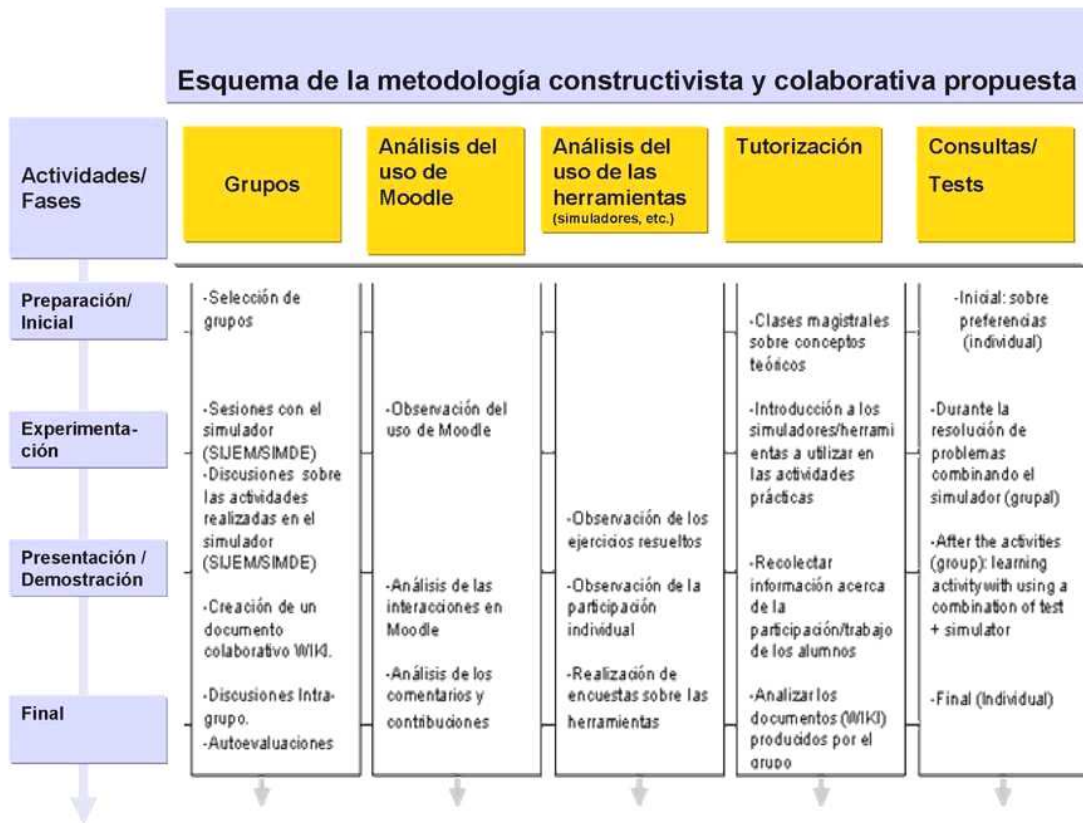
Esquema de la metodología constructivista y colaborativa propuesta

Actividades/ Fases

Grupos

Análisis del uso de Moodle

Análisis del uso de las herramientas (simuladores, etc.)

Tutorización

Consultas/ Tests

Preparación/ Inicial

Experimentación

Presentación / Demostración

Final

-Selección de grupos

-Sesiones con el simulador (SIJEM/SIMDE)
-Discusiones sobre las actividades realizadas en el simulador (SIJEM/SIMDE)

-Creación de un documento colaborativo WIKI.

-Discusiones Intra-grupo.
-Autoevaluaciones

-Observación del uso de Moodle

-Análisis de las interacciones en Moodle

-Análisis de los comentarios y contribuciones

-Observación de los ejercicios resueltos

-Observación de la participación individual

-Realización de encuestas sobre las herramientas

-Clases magistrales sobre conceptos teóricos

-Introducción a los simuladores/herramientas a utilizar en las actividades prácticas

-Recolectar información acerca de la participación/trabajo de los alumnos

-Analizar los documentos (WIKI) producidos por el grupo

-Inicial: sobre preferencias (individual)

-Durante la resolución de problemas combinando el simulador (grupal)

-After the activities (group): learning activity with using a combination of test + simulator

-Final (Individual)